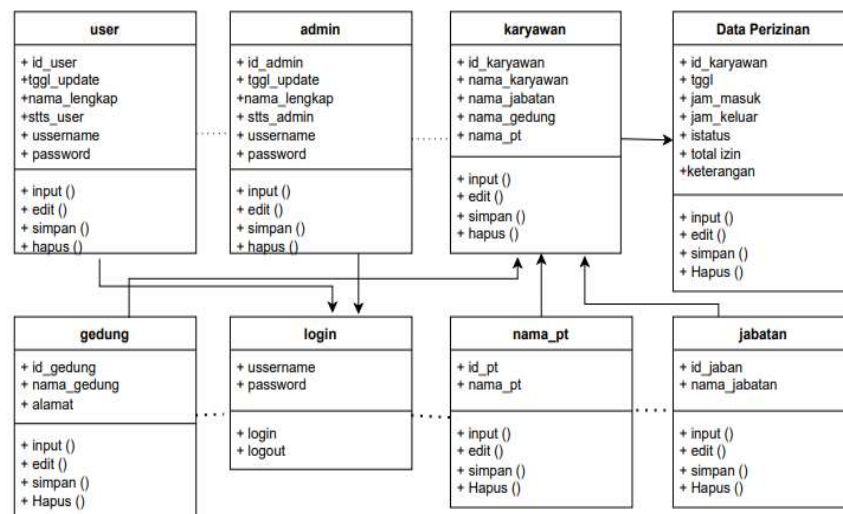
user

+ id_user
+tggl_update
+nama_lengkap
+ stts_user
+ ussername
+ password

+ input ()
+ edit ()
+ simpan ()
+ hapus ()

admin

+ id_admin
+ tggl_update
+nama_lengkap
+ stts_admin
+ ussername
+ password

+ input ()
+ edit ()
+ simpan ()
+ hapus ()

karyawan

+ id_karyawan
+ nama_karyawan
+ nama_jabatan
+ nama_gedung
+ nama_pt

+ input ()
+ edit ()
+ simpan ()
+ hapus ()

Data Perizinan

+ id_karyawan
+ tggl
+ jam_masuk
+ jam_keluar
+ istatus
+ total izin
+keterangan

+ input ()
+ edit ()
+ simpan ()
+ Hapus ()

gedung

+ id_gedung
+ nama_gedung
+ alamat

+ input ()
+ edit ()
+ simpan ()
+ Hapus ()

login

+ ussername
+ password

+ login
+ logout

nama_pt

+ id_pt
+ nama_pt

+ input ()
+ edit ()
+ simpan ()
+ Hapus ()

jabatan

+ id_jaban
+ nama_jabatan

+ input ()
+ edit ()
+ simpan ()
+ Hapus ()